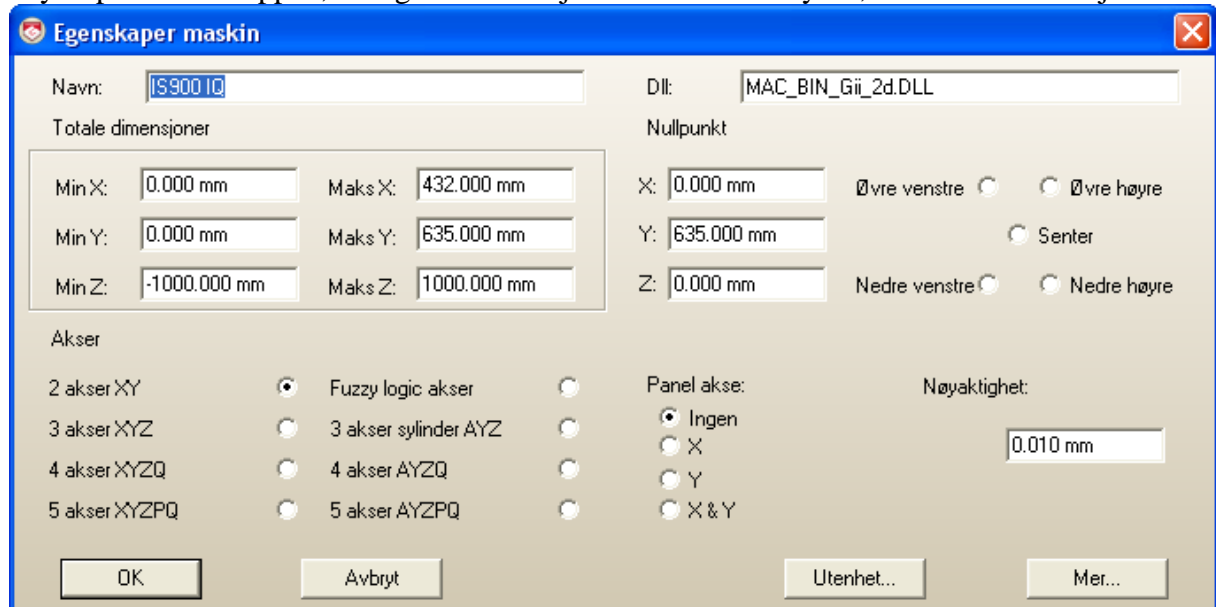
Egenskaper maskin

Navn: IS900 IQ

Dll: MAC_BIN_Gii_2d.DLL

Totale dimensjoner

Nullpunkt

Min X: 0.000 mm
Maks X: 432.000 mm
Min Y: 0.000 mm
Maks Y: 635.000 mm
Min Z: -1000.000 mm
Maks Z: 1000.000 mm

X: 0.000 mm
Y: 635.000 mm
Z: 0.000 mm

Øvre venstre
Øvre høyre
Senter
Nedre venstre
Nedre høyre

Akser

2 akser XY
3 akser XYZ
4 akser XYZQ
5 akser XYZPQ
Fuzzy logic akser
3 akser sylinder AYZ
4 akser AYZQ
5 akser AYZPQ

Panel akse:
Ingen
X
Y
X & Y

Nøyaktighet:
0.010 mm

OK
Avbryt
Utenhet...
Mer...